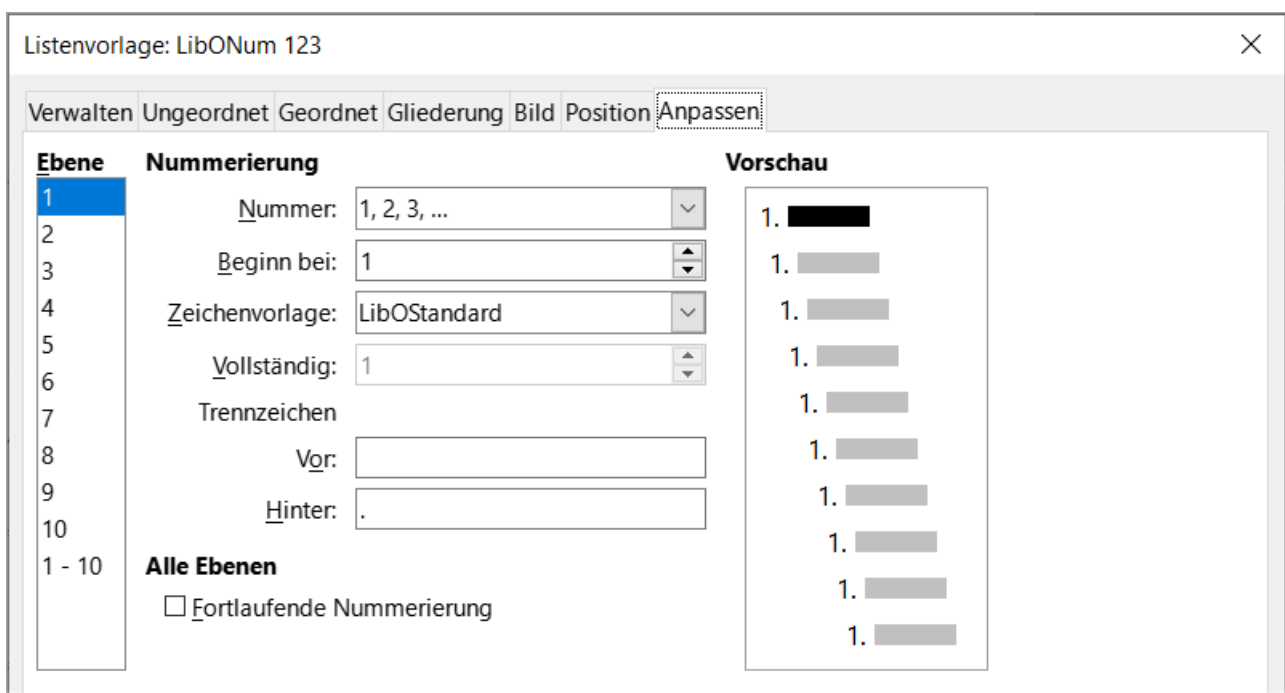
Listenvorlage: LibONum 123

×

Verwalten Ungeordnet Geordnet Gliederung Bild Position Anpassen

Ebene
1
2
3
4
5
6
7
8
9
10
1 - 10

Nummerierung

Nummer: 1, 2, 3, ...

Beginn bei: 1

Zeichenvorlage: LibOStandard

Vollständig: 1

Trennzeichen

Vor:

Hinter: .

Alle Ebenen

☐ Fortlaufende Nummerierung

Vorschau

1.
1.
1.
1.
1.
1.
1.
1.
1.
1.